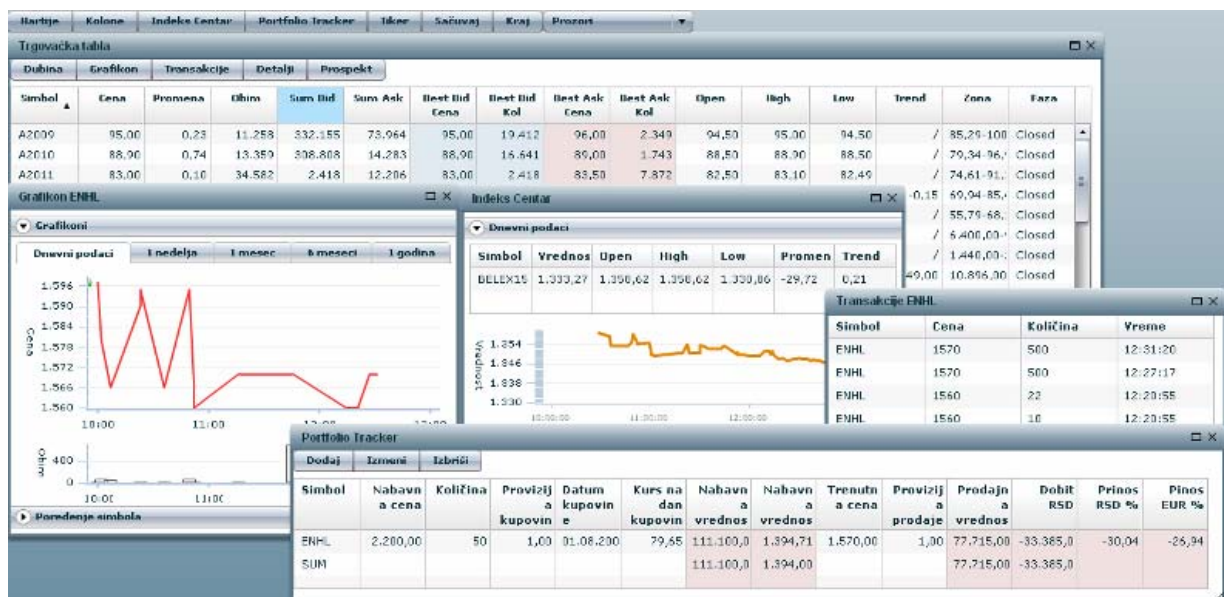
Hartije | Kolone | Indeks Centar | Portfolio Tracker | Tiker | Sačuvaj | Kraj | Prozori

Trgovacka tabla

Dubina | Grafikon | Transakcije | Detalji | Prospekt

| Simbol | Cena | Promena | Obim | Sum Bid | Sum Ask | Best Bid Cena | Best Bid Kol | Best Ask Cena | Best Ask Kol | Open | High | Low | Trend | Zona | Faza |
|---|---|---|---|---|---|---|---|---|---|---|---|---|---|---|---|
| A2009 | 95,00 | 0,23 | 11.258 | 332.155 | 73.964 | 95,00 | 19.412 | 96,00 | 2.349 | 94,50 | 95,00 | 94,50 | / | 85,29-100 | Closed |
| A2010 | 88,90 | 0,74 | 13.359 | 308.808 | 14.283 | 88,90 | 16.641 | 89,00 | 1.743 | 88,50 | 88,90 | 88,50 | / | 79,34-96, | Closed |
| A2011 | 83,00 | 0,10 | 34.582 | 2.418 | 12.206 | 83,00 | 2.418 | 83,50 | 7.872 | 82,50 | 83,10 | 82,49 | / | 74,61-91, | Closed |
| | | | | | | | | | | | | | -0,15 | 69,94-85, | Closed |
| | | | | | | | | | | | | | / | 55,79-68, | Closed |
| | | | | | | | | | | | | | / | 6.400,00- | Closed |
| | | | | | | | | | | | | | / | 1.440,00- | Closed |
| | | | | | | | | | | | | | 49,00 | 10.896,00 | Closed |

Grafikon ENHL

Grafikoni

Dnevni podaci | 1 nedelja | 1 mesec | 6 meseci | 1 godina

Cena
1.596
1.590
1.584
1.578
1.572
1.566
1.560
10:00
11:00
12:00

Obim
400
0
10:00
11:00

Poređenje simbola

Indeks Centar

Dnevni podaci

| Simbol | Vrednost | Open | High | Low | Promena | Trend |
|---|---|---|---|---|---|---|
| BELEX15 | 1.333,27 | 1.358,62 | 1.358,62 | 1.330,86 | -29,72 | 0,21 |

Vrednost
1.354
1.846
1.838
1.830
10:00:00
11:00:00
12:00:00

Transakcije ENHL

| Simbol | Cena | Količina | Vreme |
|---|---|---|---|
| ENHL | 1570 | 500 | 12:31:20 |
| ENHL | 1570 | 500 | 12:27:17 |
| ENHL | 1560 | 22 | 12:20:55 |
| ENHL | 1560 | 10 | 12:20:55 |

Portfolio Tracker

Dodaj | Izmeni | Izbriši

| Simbol | Nabavna cena | Količina | Provizija kupovine | Datum kupovine | Kurs na dan kupovine | Nabavna vrednost | Nabavna vrednost | Trenutna cena | Provizija prodaje | Prodajna vrednost | Dobit RSD | Prinos RSD % | Pinos EUR % |
|---|---|---|---|---|---|---|---|---|---|---|---|---|---|
| ENHL | 2.200,00 | 50 | 1,00 | 01.08.200 | 79,65 | 111.100,0 | 1.394,71 | 1.570,00 | 1,00 | 77.715,00 | -33.385,0 | -30,04 | -26,94 |
| SUM | | | | | | 111.100,0 | 1.394,00 | | | 77.715,00 | -33.385,0 | | |